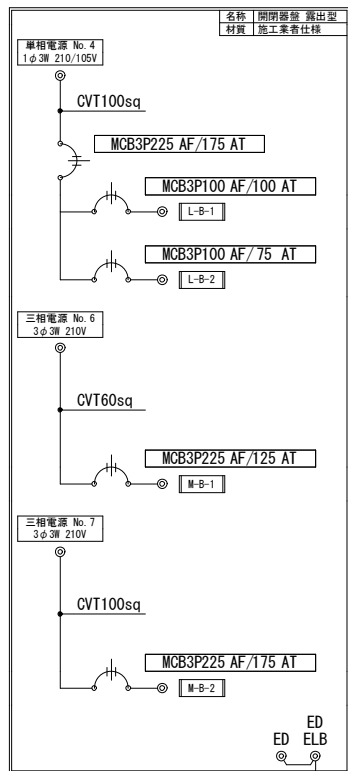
| 名称 | 開閉器盤 露出型 |
|---|---|
| 材質 | 施工業者仕様 |

単相電源 No. 4
1φ3W 210/105V

CVT100sq

MCB3P225 AF/175 AT

MCB3P100 AF/100 AT

L-B-1

MCB3P100 AF/75 AT

L-B-2

三相電源 No. 6
3φ3W 210V

CVT60sq

MCB3P225 AF/125 AT

M-B-1

三相電源 No. 7
3φ3W 210V

CVT100sq

MCB3P225 AF/175 AT

M-B-2

ED
ED ELB